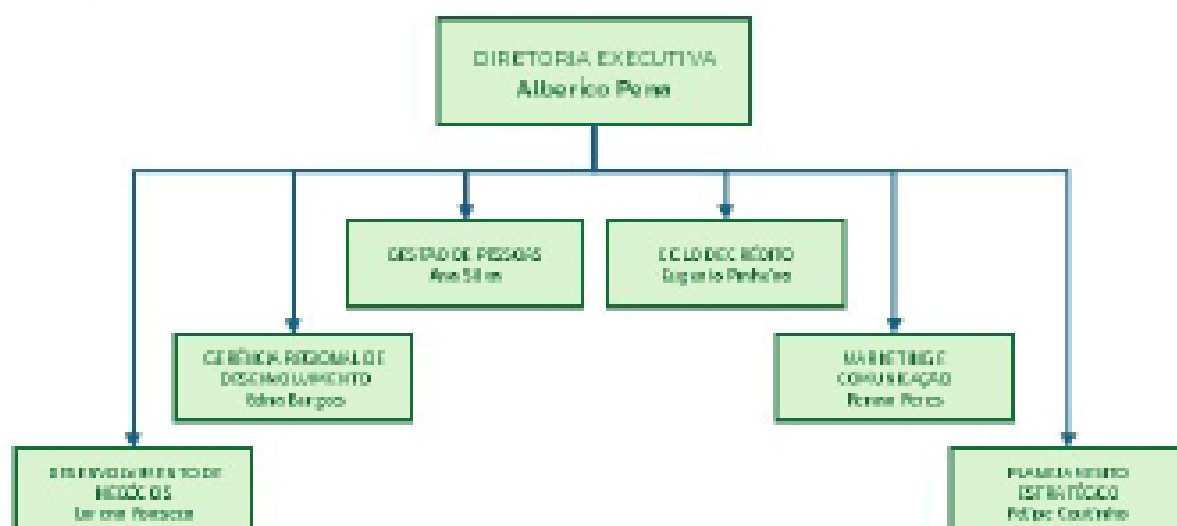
DIRETORIA EXECUTIVA
Alberico Pena

GESTÃO DE PESSOAS
Ana Silva

CICLO DE CRÉDITO
Eugenio Pinheiro

GERÊNCIA REGIONAL DE DESENVOLVIMENTO
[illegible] Burgos

MARKETING E COMUNICAÇÃO
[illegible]

DESENVOLVIMENTO DE NEGÓCIOS
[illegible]

PLANEJAMENTO ESTRATÉGICO
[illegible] Coutinho